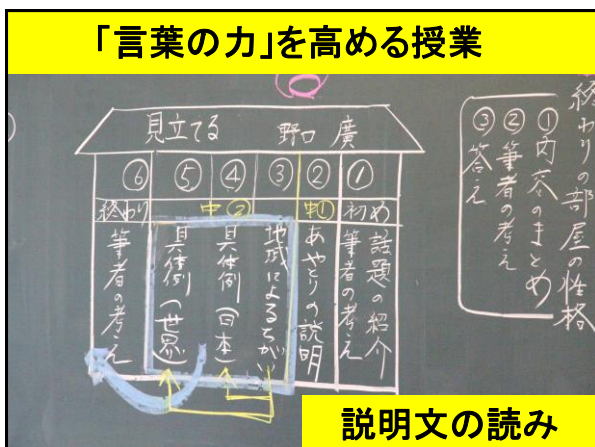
「言葉の力」を高める授業

見立てる　野口廣

| ⑥ | ⑤ | ④ | ③ | ② | ① |
|---|---|---|---|---|---|
| 終わり | 中② | | | 中① | 初め |
| 筆者の考え | 具体例（世界） | 具体例（日本） | 地域によるちがい | あやとりの説明 | 話題の紹介 |

終わりの部屋の性格
① 内容のまとめ
② 筆者の考え
③ 答え

説明文の読み